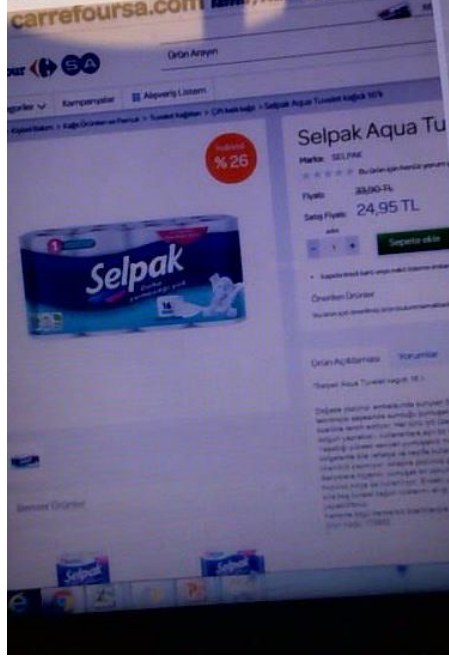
carrefoursa.com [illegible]

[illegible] SA

Ürün Arayın

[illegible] Kampanyalar Alışveriş Listem

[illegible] > Selpak Aqua Tuvalet kağıdı 16'lı

İndirim %26

Selpak

16

Selpak Aqua Tu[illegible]

Marka: SELPAK

Bu ürün için henüz yorum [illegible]

Fiyatı: 33,90 TL

Satış Fiyatı: 24,95 TL

Sepete ekle

Önerilen Ürünler

Ürün Açıklaması Yorumlar

Selpak Aqua Tuvalet kağıdı 16'lı

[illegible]

Benzer Ürünler

Selpak Selpak